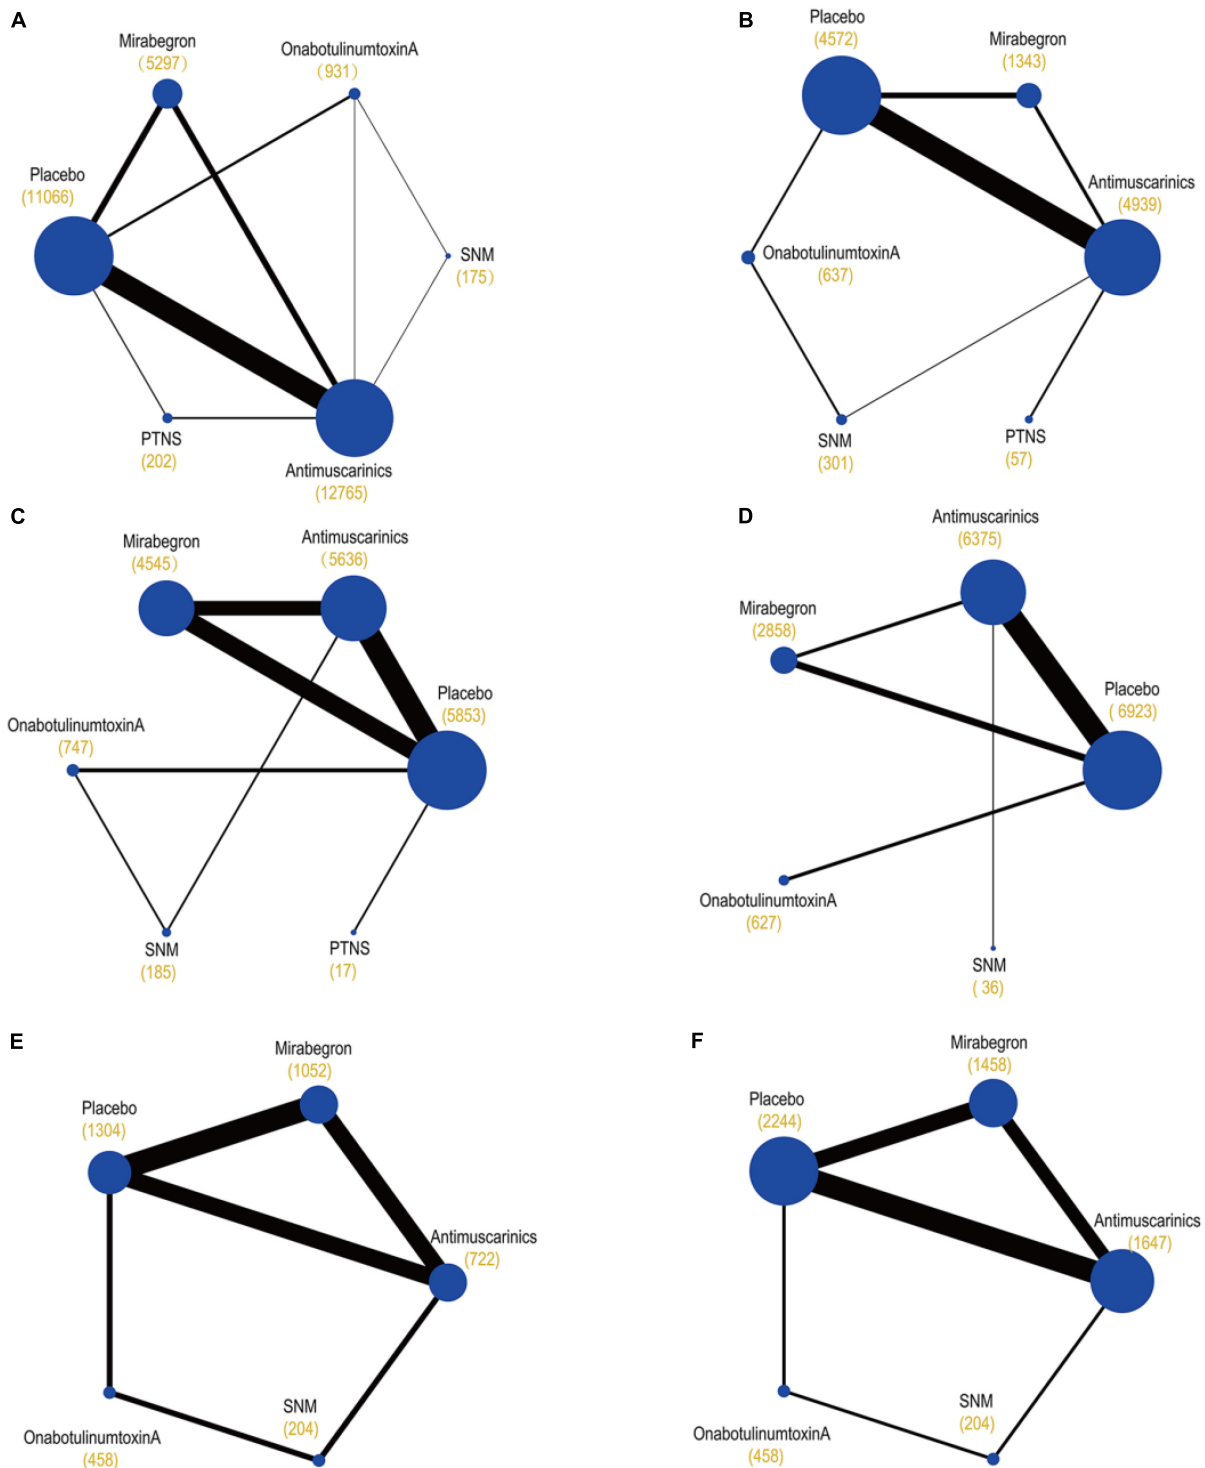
A

Mirabegron
(5297)

OnabotulinumtoxinA
(931)

Placebo
(11066)

SNM
(175)

PTNS
(202)

Antimuscarinics
(12765)

B

Placebo
(4572)

Mirabegron
(1343)

Antimuscarinics
(4939)

OnabotulinumtoxinA
(637)

SNM
(301)

PTNS
(57)

C

Mirabegron
(4545)

Antimuscarinics
(5636)

Placebo
(5853)

OnabotulinumtoxinA
(747)

SNM
(185)

PTNS
(17)

D

Antimuscarinics
(6375)

Mirabegron
(2858)

Placebo
(6923)

OnabotulinumtoxinA
(627)

SNM
(36)

E

Mirabegron
(1052)

Placebo
(1304)

Antimuscarinics
(722)

SNM
(204)

OnabotulinumtoxinA
(458)

F

Mirabegron
(1458)

Placebo
(2244)

Antimuscarinics
(1647)

SNM
(204)

OnabotulinumtoxinA
(458)